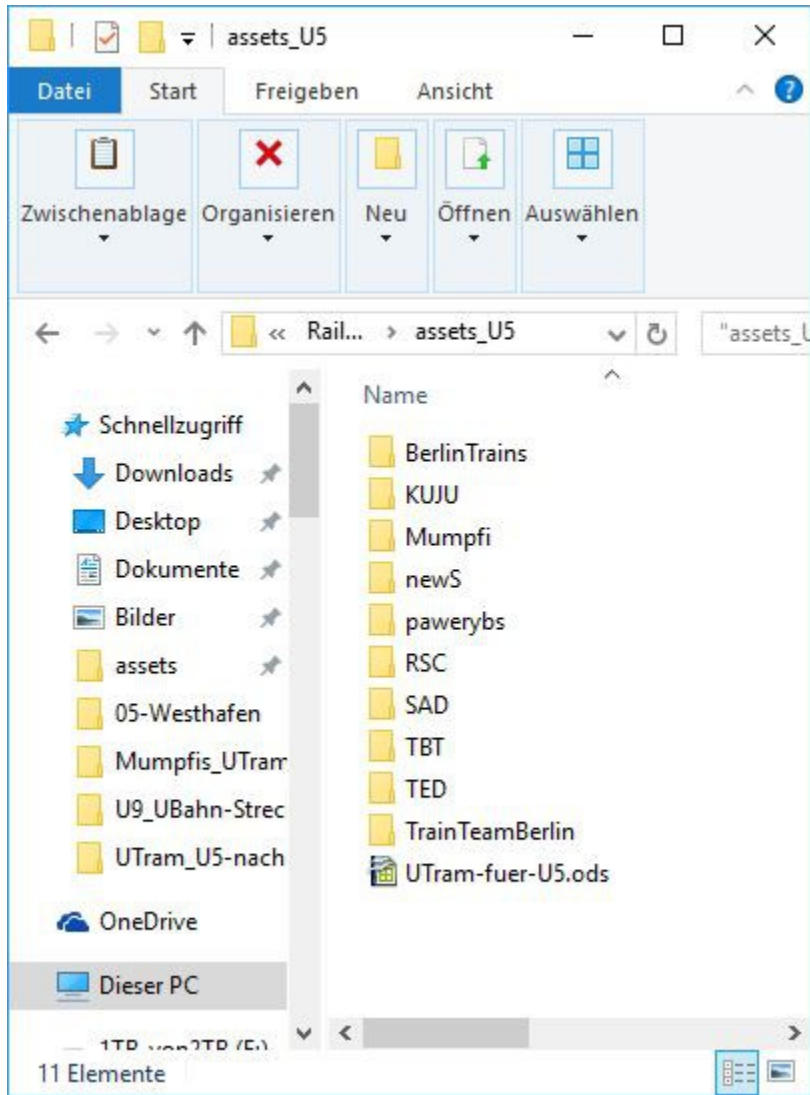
assets_U5

Datei Start Freigeben Ansicht

Zwischenablage Organisieren Neu Öffnen Auswählen

« Rail... › assets_U5

"assets_U

Name

Schnellzugriff
Downloads
Desktop
Dokumente
Bilder
assets
05-Westhafen
Mumpfis_UTram
U9_UBahn-Strec
UTram_U5-nach
OneDrive
Dieser PC
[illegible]

BerlinTrains
KUJU
Mumpfi
newS
pawerybs
RSC
SAD
TBT
TED
TrainTeamBerlin
UTram-fuer-U5.ods

11 Elemente